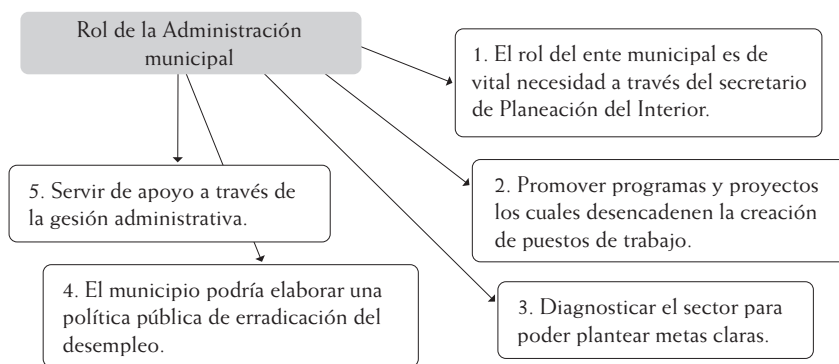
Rol de la Administración municipal

1. El rol del ente municipal es de vital necesidad a través del secretario de Planeación del Interior.

2. Promover programas y proyectos los cuales desencadenen la creación de puestos de trabajo.

3. Diagnosticar el sector para poder plantear metas claras.

4. El municipio podría elaborar una política pública de erradicación del desempleo.

5. Servir de apoyo a través de la gesión administrativa.